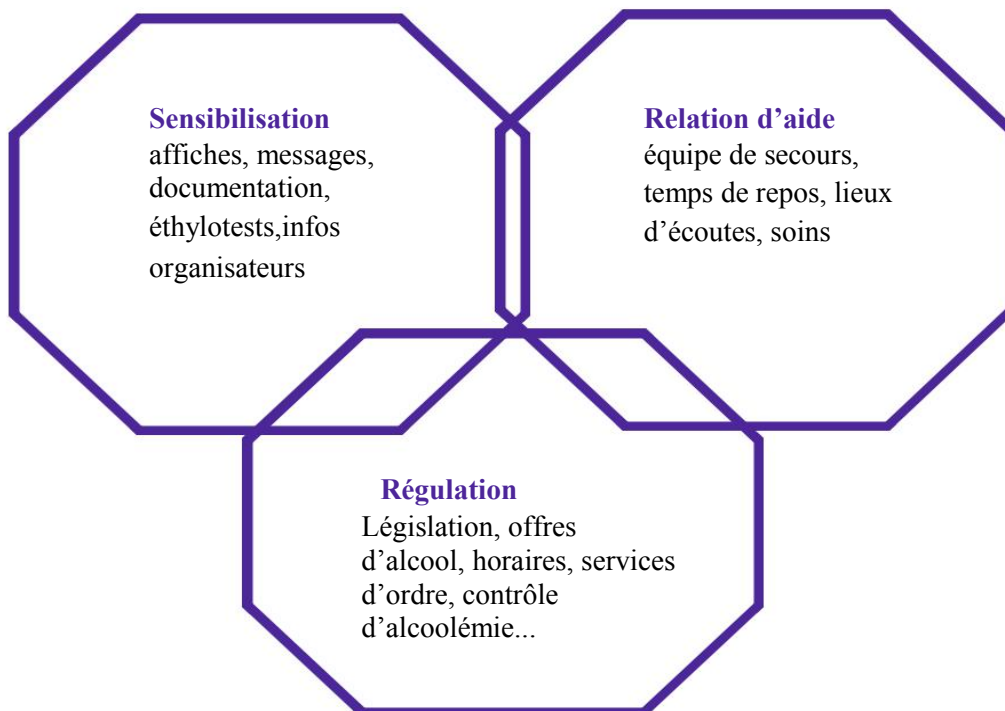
**Sensibilisation**
affiches, messages, documentation, éthylotests,infos organisateurs

**Relation d'aide**
équipe de secours, temps de repos, lieux d'écoutes, soins

**Régulation**
Législation, offres d'alcool, horaires, services d'ordre, contrôle d'alcoolémie...